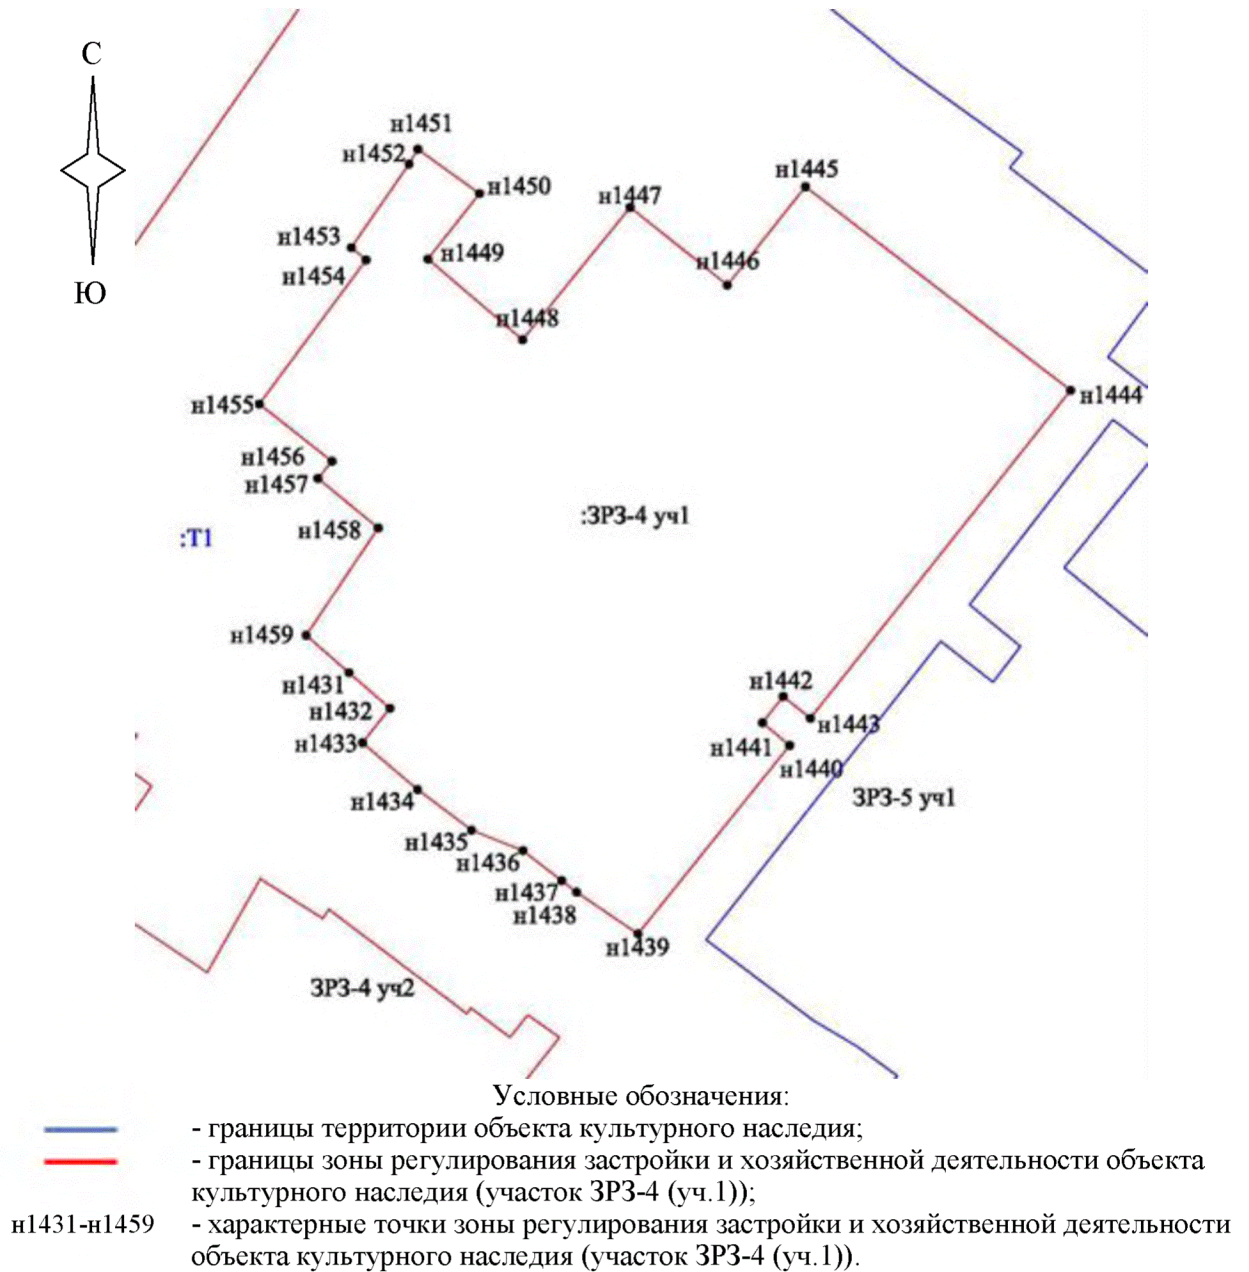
С

Ю

н1451
н1452
н1450
н1447
н1445
н1453
н1454
н1449
н1446
н1448
н1444
н1455
н1456
н1457
н1458
:Т1
:ЗРЗ-4 уч1
н1459
н1431
н1432
н1433
н1442
н1443
н1441
н1440
ЗРЗ-5 уч1
н1434
н1435
н1436
н1437
н1438
н1439
ЗРЗ-4 уч2

Условные обозначения:
- границы территории объекта культурного наследия;
- границы зоны регулирования застройки и хозяйственной деятельности объекта культурного наследия (участок ЗРЗ-4 (уч.1));
н1431-н1459 - характерные точки зоны регулирования застройки и хозяйственной деятельности объекта культурного наследия (участок ЗРЗ-4 (уч.1)).